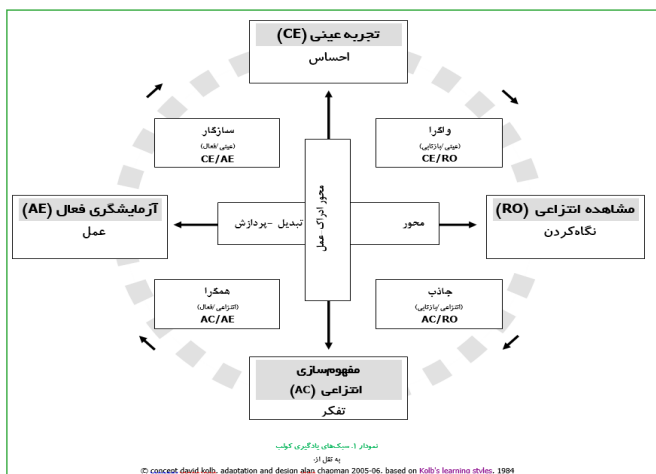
تجربه عینی (CE)
احساس

سازگار
(عینی/فعال)
CE/AE

واگرا
(عینی/بازتابی)
CE/RO

آزمایشگری فعال (AE)
عمل

تبدیل -پردازش

محور ادراک عمل

محور

مشاهده انتزاعی (RO)
نگاه‌کردن

همگرا
(انتزاعی/فعال)
AC/AE

جاذب
(انتزاعی/بازتابی)
AC/RO

مفهوم‌سازی
انتزاعی (AC)
تفکر

نمودار 1. سبک‌های یادگیری کولب
به نقل از:
© concept david kolb, adaptation and design alan chapman 2005-06, based on Kolb's learning styles, 1984